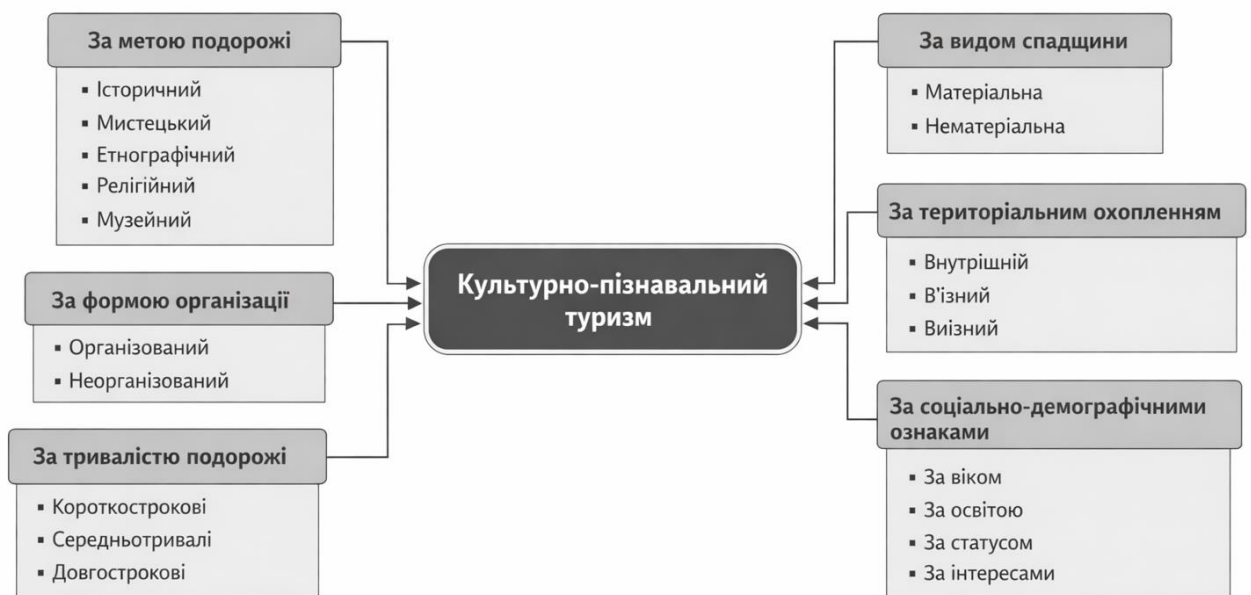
Культурно-пізнавальний туризм

За метою подорожі
- Історичний
- Мистецький
- Етнографічний
- Релігійний
- Музейний

За формою організації
- Організований
- Неорганізований

За тривалістю подорожі
- Короткострокові
- Середньотривалі
- Довгострокові

За видом спадщини
- Матеріальна
- Нематеріальна

За територіальним охопленням
- Внутрішній
- В'їзний
- Виїзний

За соціально-демографічними ознаками
- За віком
- За освітою
- За статусом
- За інтересами